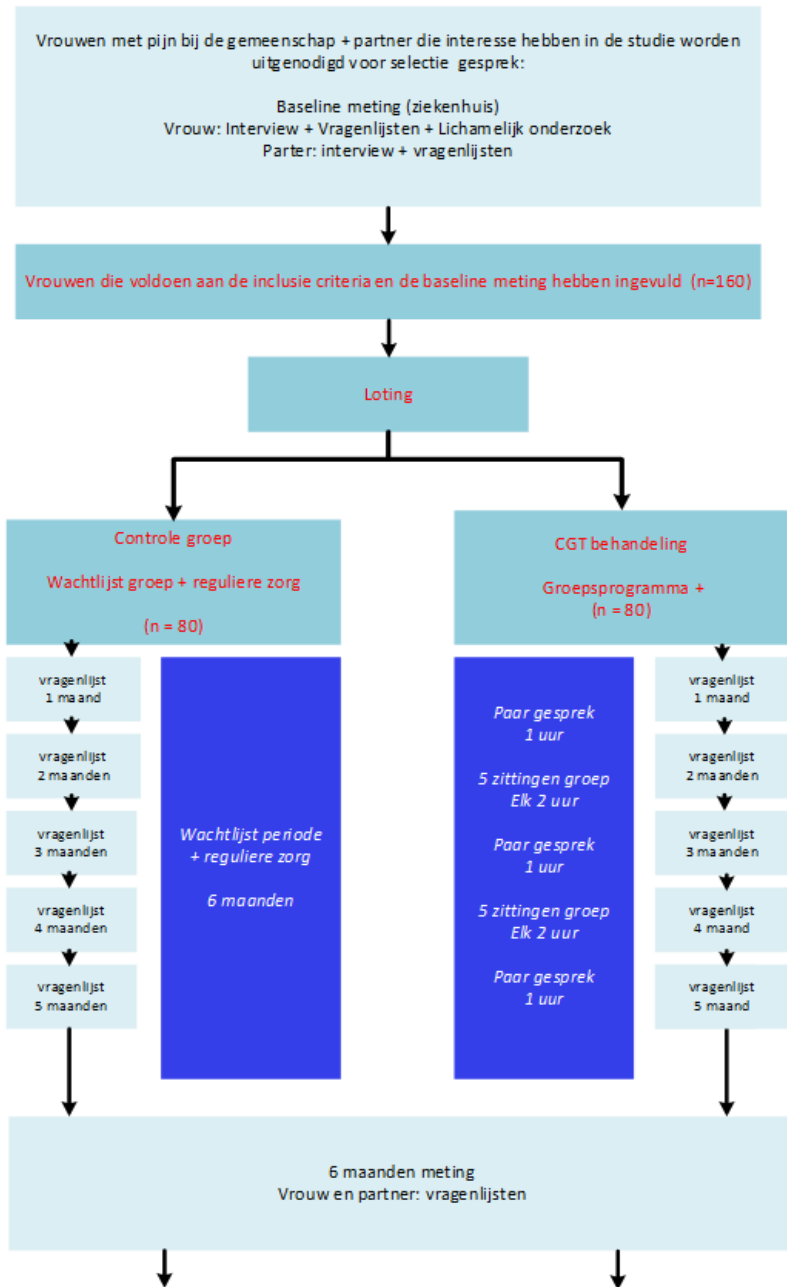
Vrouwen met pijn bij de gemeenschap + partner die interesse hebben in de studie worden uitgenodigd voor selectie gesprek:

Baseline meting (ziekenhuis)
Vrouw: Interview + Vragenlijsten + Lichamelijk onderzoek
Parter: interview + vragenlijsten

Vrouwen die voldoen aan de inclusie criteria en de baseline meting hebben ingevuld (n=160)

Loting

Controle groep

Wachtlijst groep + reguliere zorg

(n = 80)

CGT behandeling

Groepsprogramma +
(n = 80)

vragenlijst
1 maand

vragenlijst
2 maanden

vragenlijst
3 maanden

vragenlijst
4 maanden

vragenlijst
5 maanden

Wachtlijst periode
+ reguliere zorg

6 maanden

Paar gesprek
1 uur

5 zittingen groep
Elk 2 uur

Paar gesprek
1 uur

5 zittingen groep
Elk 2 uur

Paar gesprek
1 uur

vragenlijst
1 maand

vragenlijst
2 maanden

vragenlijst
3 maanden

vragenlijst
4 maand

vragenlijst
5 maand

6 maanden meting
Vrouw en partner: vragenlijsten